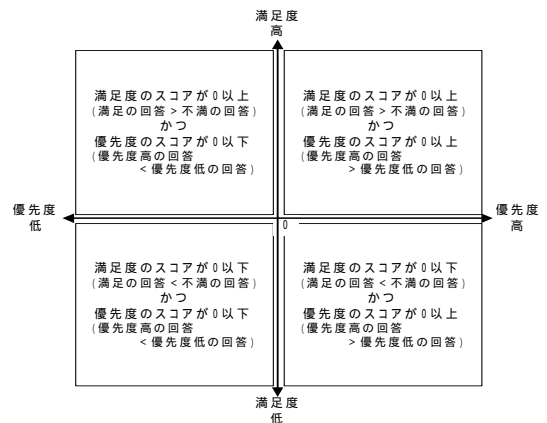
満足度
高

満足度のスコアが0以上
（満足の回答＞不満の回答）
かつ
優先度のスコアが0以下
（優先度高の回答
＜優先度低の回答）

満足度のスコアが0以上
（満足の回答＞不満の回答）
かつ
優先度のスコアが0以上
（優先度高の回答
＞優先度低の回答）

優先度
低

0

優先度
高

満足度のスコアが0以下
（満足の回答＜不満の回答）
かつ
優先度のスコアが0以下
（優先度高の回答
＜優先度低の回答）

満足度のスコアが0以下
（満足の回答＜不満の回答）
かつ
優先度のスコアが0以上
（優先度高の回答
＞優先度低の回答）

満足度
低